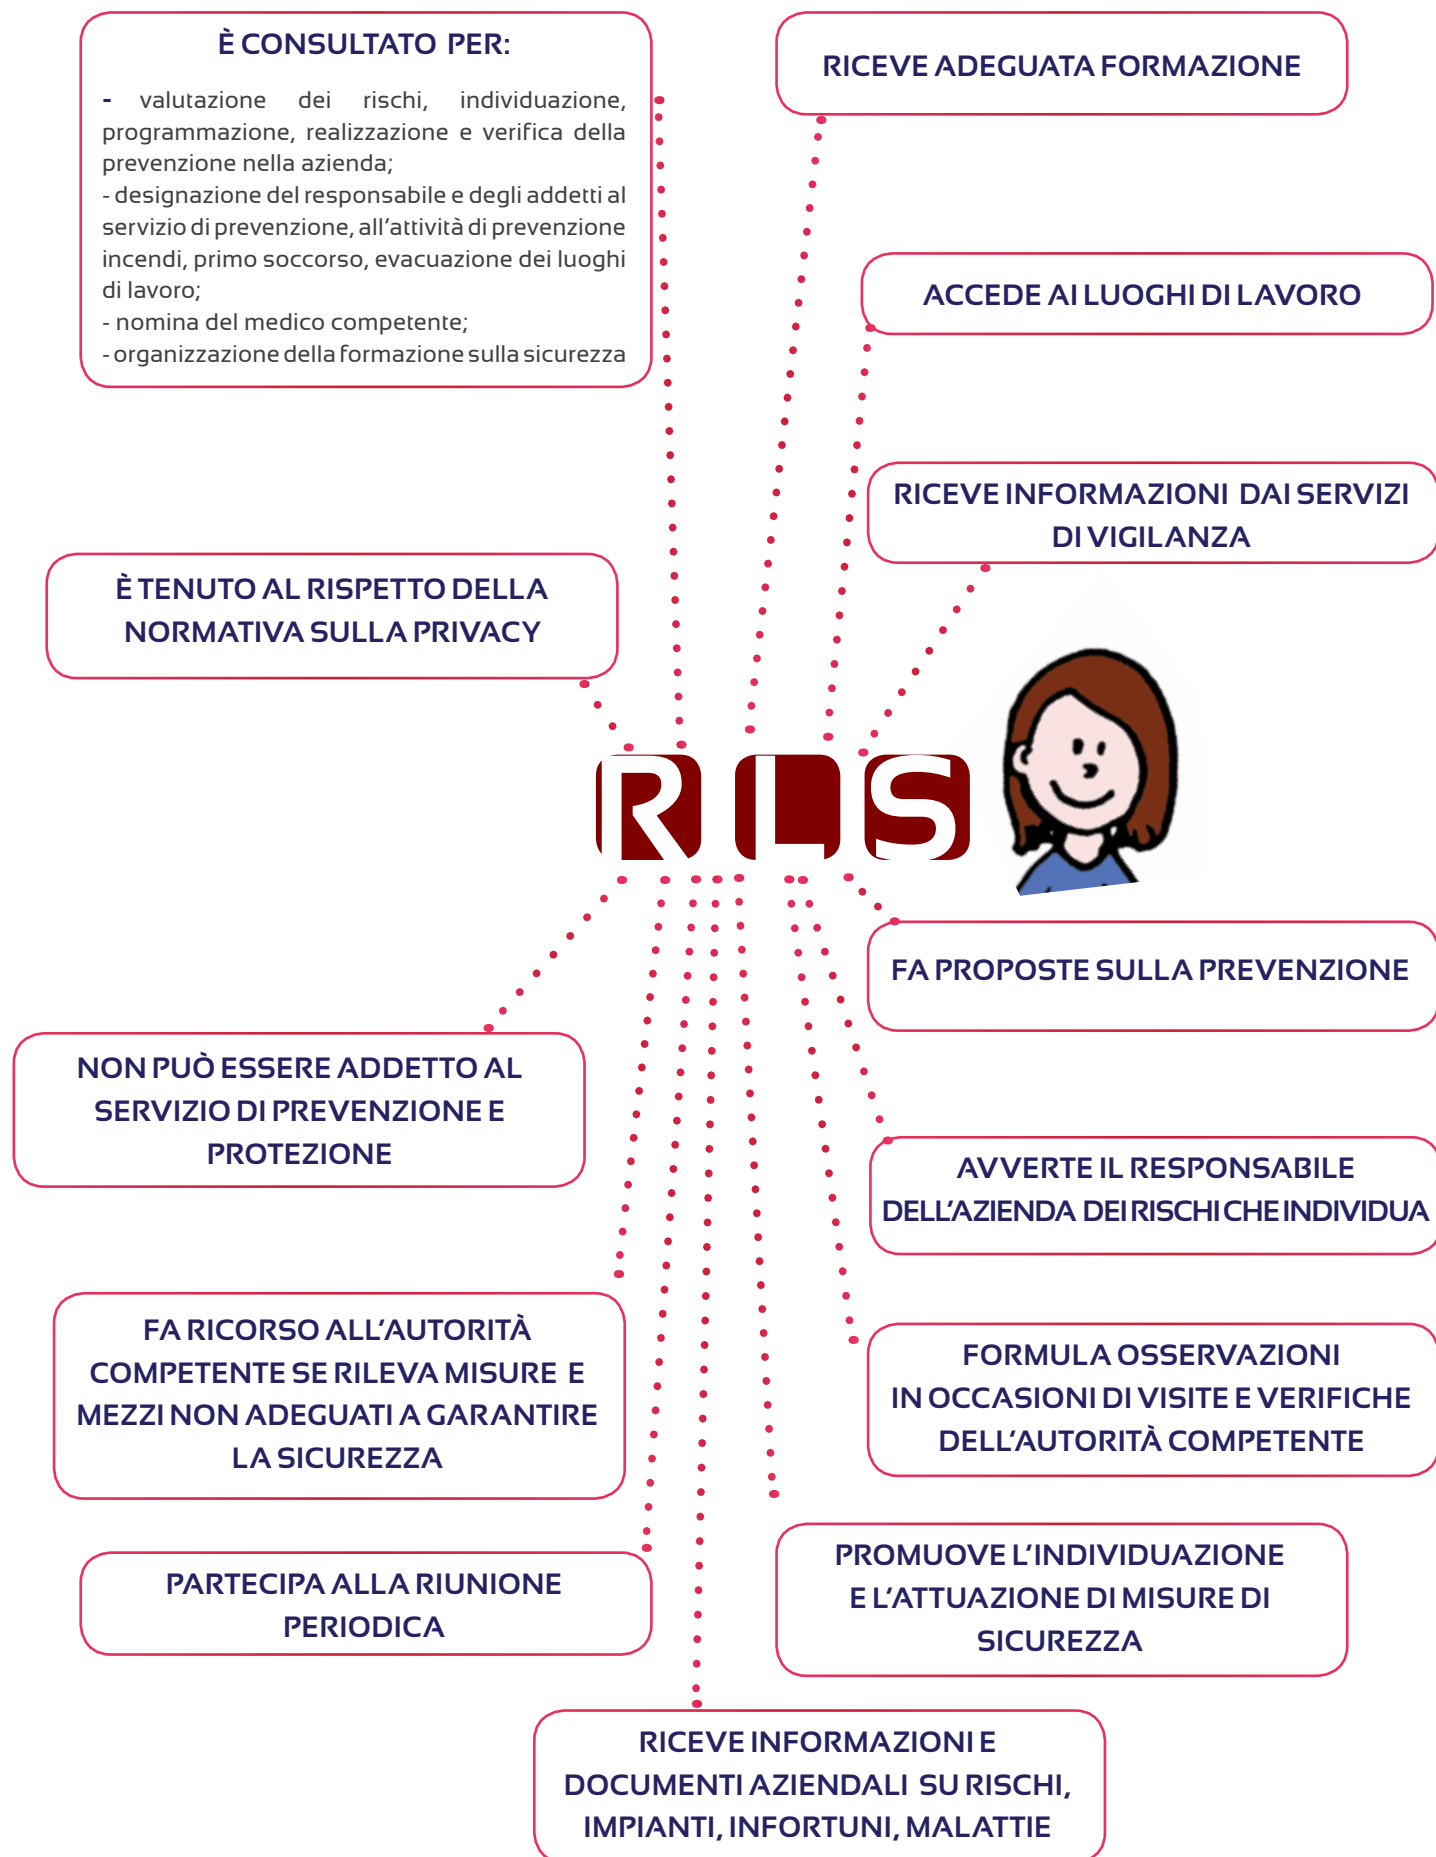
È CONSULTATO PER:

- valutazione dei rischi, individuazione, programmazione, realizzazione e verifica della prevenzione nella azienda;
- designazione del responsabile e degli addetti al servizio di prevenzione, all'attività di prevenzione incendi, primo soccorso, evacuazione dei luoghi di lavoro;
- nomina del medico competente;
- organizzazione della formazione sulla sicurezza

RICEVE ADEGUATA FORMAZIONE

ACCEDE AI LUOGHI DI LAVORO

RICEVE INFORMAZIONI DAI SERVIZI DI VIGILANZA

È TENUTO AL RISPETTO DELLA NORMATIVA SULLA PRIVACY

RLS

FA PROPOSTE SULLA PREVENZIONE

NON PUÒ ESSERE ADDETTO AL SERVIZIO DI PREVENZIONE E PROTEZIONE

AVVERTE IL RESPONSABILE DELL'AZIENDA DEI RISCHI CHE INDIVIDUA

FA RICORSO ALL'AUTORITÀ COMPETENTE SE RILEVA MISURE E MEZZI NON ADEGUATI A GARANTIRE LA SICUREZZA

FORMULA OSSERVAZIONI IN OCCASIONI DI VISITE E VERIFICHE DELL'AUTORITÀ COMPETENTE

PARTECIPA ALLA RIUNIONE PERIODICA

PROMUOVE L'INDIVIDUAZIONE E L'ATTUAZIONE DI MISURE DI SICUREZZA

RICEVE INFORMAZIONI E DOCUMENTI AZIENDALI SU RISCHI, IMPIANTI, INFORTUNI, MALATTIE